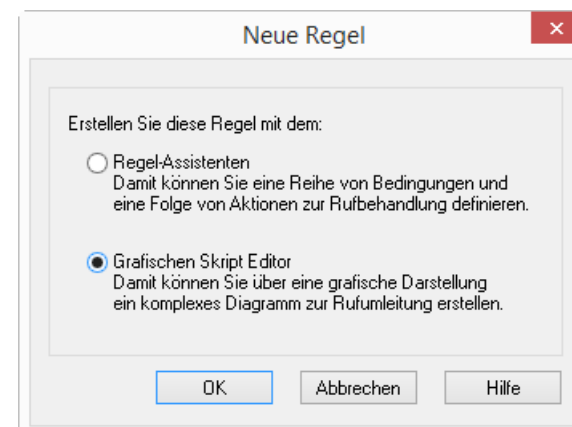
Neue Regel

Erstellen Sie diese Regel mit dem:

Regel-Assistenten
Damit können Sie eine Reihe von Bedingungen und eine Folge von Aktionen zur Rufbehandlung definieren.

Grafischen Skript Editor
Damit können Sie über eine grafische Darstellung ein komplexes Diagramm zur Rufumleitung erstellen.

OK Abbrechen Hilfe